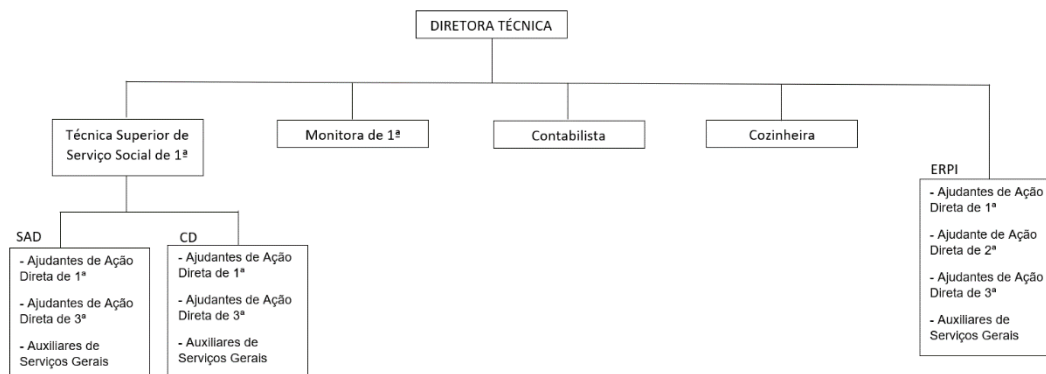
DIRETORA TÉCNICA

Técnica Superior de Serviço Social de 1ª

Monitora de 1ª

Contabilista

Cozinheira

ERPI

- Ajudantes de Ação Direta de 1ª

- Ajudante de Ação Direta de 2ª

- Ajudantes de Ação Direta de 3ª

- Auxiliares de Serviços Gerais

SAD

- Ajudantes de Ação Direta de 1ª

- Ajudantes de Ação Direta de 3ª

- Auxiliares de Serviços Gerais

CD

- Ajudantes de Ação Direta de 1ª

- Ajudantes de Ação Direta de 3ª

- Auxiliares de Serviços Gerais